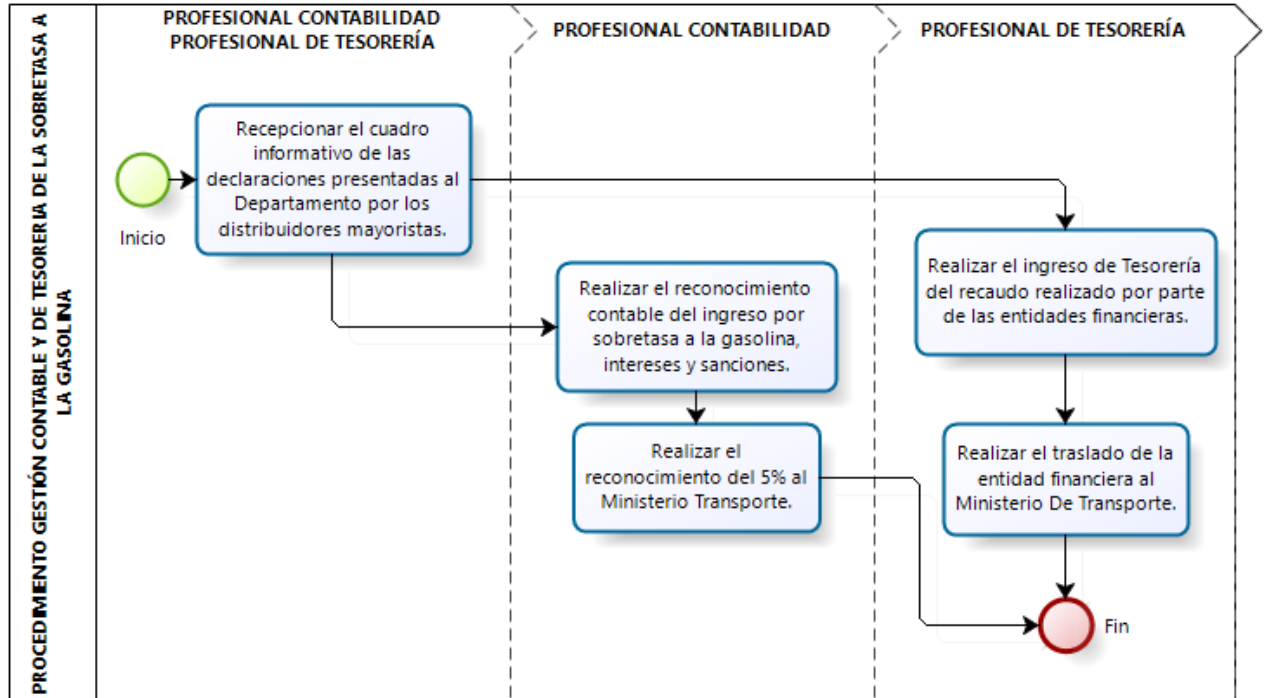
PROCEDIMIENTO GESTIÓN CONTABLE Y DE TESORERIA DE LA SOBRETASA A LA GASOLINA

PROFESIONAL CONTABILIDAD
PROFESIONAL DE TESORERÍA

PROFESIONAL CONTABILIDAD

PROFESIONAL DE TESORERÍA

Inicio

Recepcionar el cuadro informativo de las declaraciones presentadas al Departamento por los distribuidores mayoristas.

Realizar el reconocimiento contable del ingreso por sobretasa a la gasolina, intereses y sanciones.

Realizar el reconocimiento del 5% al Ministerio Transporte.

Realizar el ingreso de Tesorería del recaudo realizado por parte de las entidades financieras.

Realizar el traslado de la entidad financiera al Ministerio De Transporte.

Fin